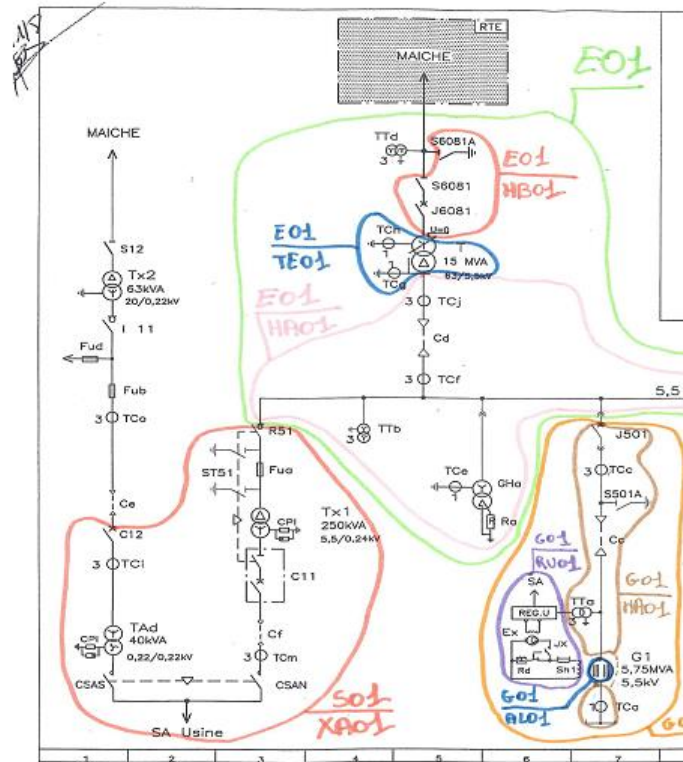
RTE
MAICHE
E01
MAICHE
TTd
3
S6081A
E01
HB01
S6081
J6081
E01
TE01
TCh
U=0
15 MVA
63/5,5kV
TCg
E01
HA01
3 TCj
Cd
3 TCf
S12
Tx2
63kVA
20/0,22kV
I 11
Fud
Fub
3 TCa
5,5
R51
TTb
J501
ST51
Fua
TCe
GHa
3 TCc
Ce
Ra
S501A
Tx1
250kVA
5,5/0,24kV
CPI
C12
3 TCl
C11
Cc
G01
RV01
G01
HA01
SA
REC.U
TTa
TAd
40kVA
0,22/0,22kV
CPI
Cf
Ex
JX
3 TCm
Rd
Sh13
G1
5,75MVA
5,5kV
CSAS
CSAN
G01
AL01
S01
XA01
1 TCa
SA Usine
1
2
3
4
5
6
7